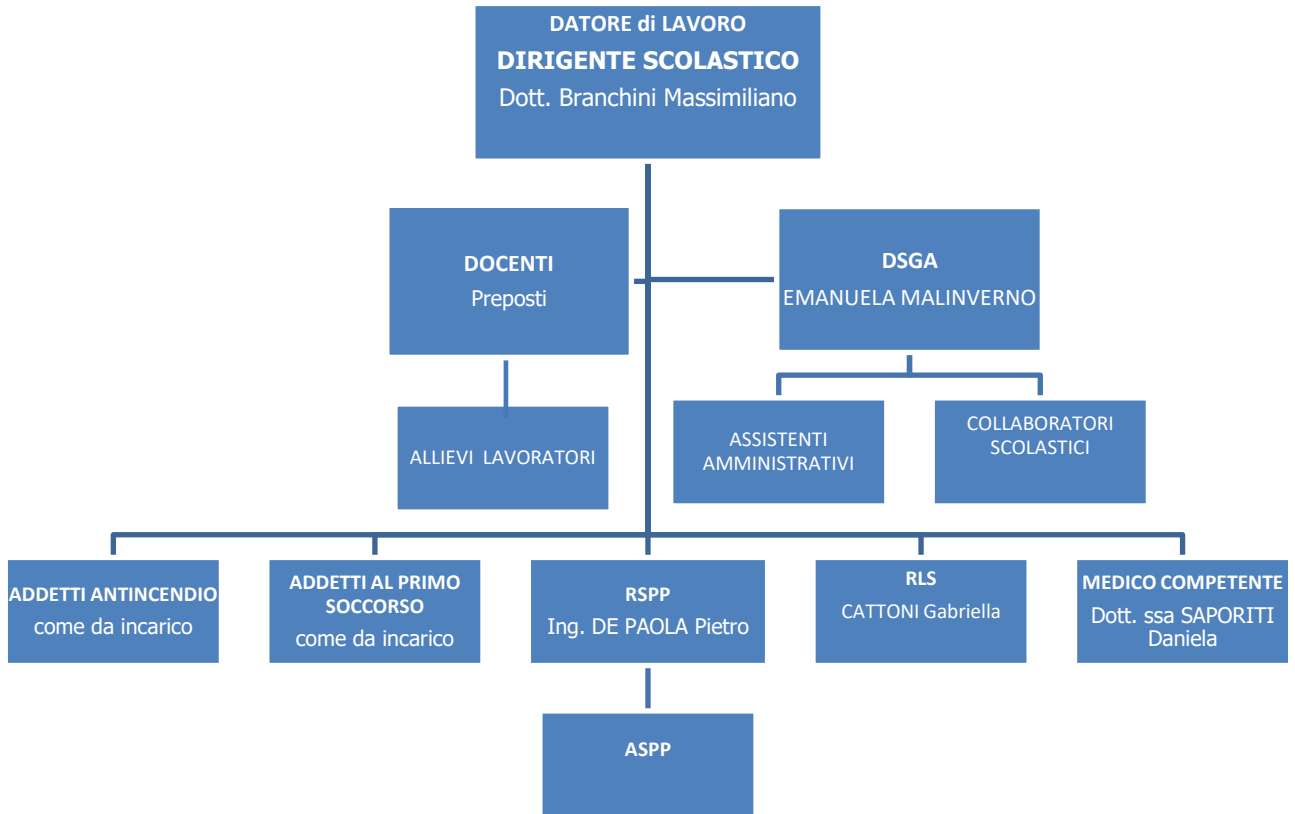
DATORE di LAVORO
DIRIGENTE SCOLASTICO
Dott. Branchini Massimiliano

DOCENTI
Preposti

DSGA
EMANUELA MALINVERNO

ALLIEVI LAVORATORI

ASSISTENTI AMMINISTRATIVI

COLLABORATORI SCOLASTICI

ADDETTI ANTINCENDIO
come da incarico

ADDETTI AL PRIMO SOCCORSO
come da incarico

RSPP
Ing. DE PAOLA Pietro

RLS
CATTONI Gabriella

MEDICO COMPETENTE
Dott. ssa SAPORITI Daniela

ASPP